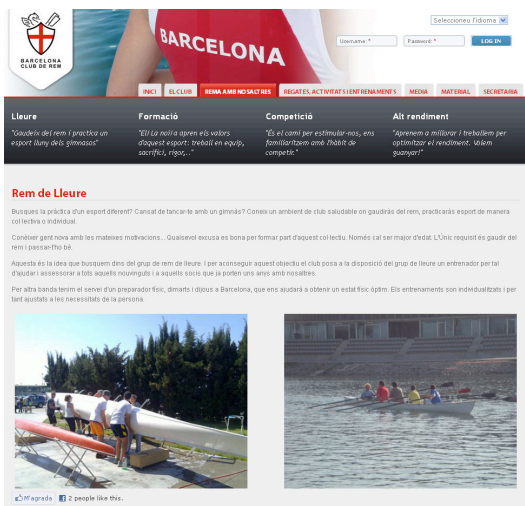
BARCELONA CLUB DE REM

BARCELONA

Seleccioneu l'idioma

Username: * Password: * LOG IN

INICI | EL CLUB | REMA AMB NOSALTRES | REGATES, ACTIVITATS I ENTRENAMENTS | MEDIA | MATERIAL | SECRETARIA

Lleure
"Gaudeix del rem i practica un esport lluny dels gimnasos"

Formació
"Ell La noi/a apren els valors d'aquest esport: treball en equip, sacrifici, rigor,..."

Competició
"És el camí per estimular-nos, ens familiaritzem amb l'hàbit de competir."

Alt rendiment
"Aprenem a millorar i treballem per optimitzar el rendiment. Volem guanyar!"

Rem de Lleure

Busques la pràctica d'un esport diferent? Cansat de tancar-te amb un gimnàs? Coneix un ambient de club saludable on gaudiràs del rem, practicaràs esport de manera col·lectiva o individual.

Conèixer gent nova amb les mateixes motivacions... Qualsevol excusa es bona per formar part d'aquest col·lectiu. Només cal ser major d'edat. L'Únic requisit és gaudir del rem i passar-ho bé.

Aquesta és la idea que busquem dins del grup de rem de lleure. I per aconseguir aquest objectiu el club posa a la disposició del grup de lleure un entrenador per tal d'ajudar i assessorar a tots aquells nouvinguts i a aquells socis que ja porten uns anys amb nosaltres.

Per altra banda tenim el servei d'un preparador físic, dimarts i dijous a Barcelona, que ens ajudarà a obtenir un estat físic òptim. Els entrenaments son individualitzats i per tant ajustats a les necessitats de la persona.

M'agrada 2 people like this.